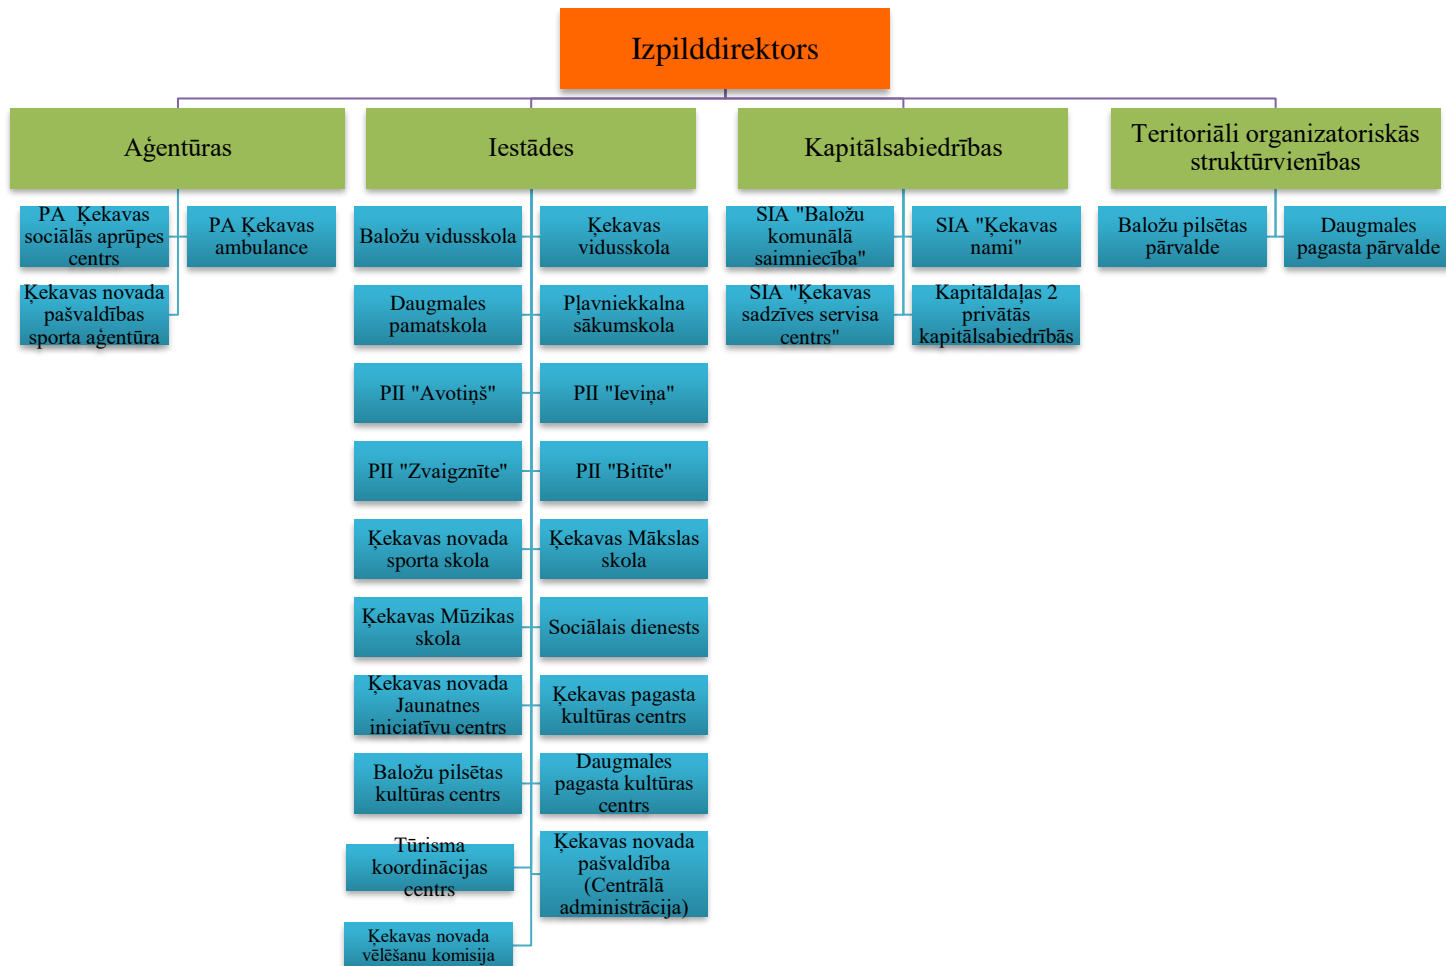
Izpilddirektors

Aģentūras

PA Ķekavas sociālās aprūpes centrs

PA Ķekavas ambulance

Ķekavas novada pašvaldības sporta aģentūra

Iestādes

Baložu vidusskola

Ķekavas vidusskola

Daugmales pamatskola

Pļavniekkalna sākumskola

PII "Avotiņš"

PII "Ieviņa"

PII "Zvaigznīte"

PII "Bitīte"

Ķekavas novada sporta skola

Ķekavas Mākslas skola

Ķekavas Mūzikas skola

Sociālais dienests

Ķekavas novada Jaunatnes iniciatīvu centrs

Ķekavas pagasta kultūras centrs

Baložu pilsētas kultūras centrs

Daugmales pagasta kultūras centrs

Tūrisma koordinācijas centrs

Ķekavas novada pašvaldība (Centrālā administrācija)

Ķekavas novada vēlēšanu komisija

Kapitālsabiedrības

SIA "Baložu komunālā saimniecība"

SIA "Ķekavas nami"

SIA "Ķekavas sadzīves servisa centrs"

Kapitāldaļas 2 privātās kapitālsabiedrībās

Teritoriāli organizatoriskās struktūrvienības

Baložu pilsētas pārvalde

Daugmales pagasta pārvalde